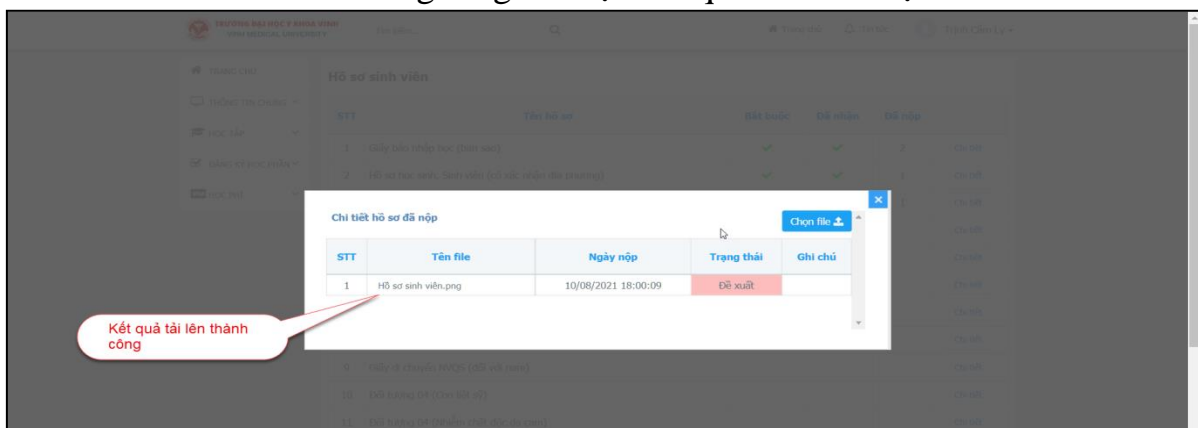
Chi tiết hồ sơ đã nộp

Chọn file

| STT | Tên file | Ngày nộp | Trạng thái | Ghi chú |
|---|---|---|---|---|
| 1 | Hồ sơ sinh viên.png | 10/08/2021 18:00:09 | Đề xuất | |

Kết quả tải lên thành công

Hồ sơ sinh viên

STT | Tên hồ sơ | Bắt buộc | Đã nhận | Đã nộp

TRANG CHỦ

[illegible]